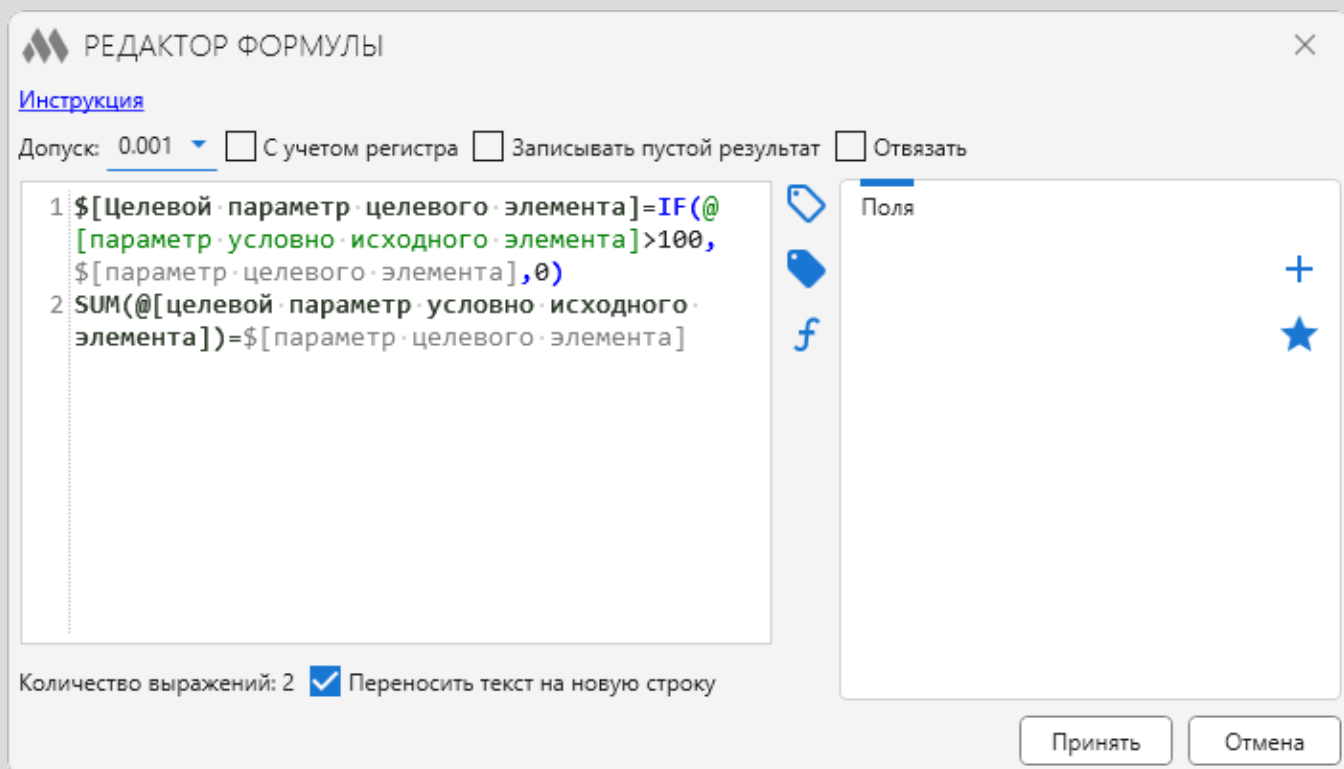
РЕДАКТОР ФОРМУЛЫ

Инструкция

Допуск: 0.001 С учетом регистра Записывать пустой результат Отвязать

1 $[Целевой параметр целевого элемента]=IF(@[параметр условно исходного элемента]>100, $[параметр целевого элемента],0)
2 SUM(@[целевой параметр условно исходного элемента])=$[параметр целевого элемента]

Поля

Количество выражений: 2 Переносить текст на новую строку

Принять Отмена